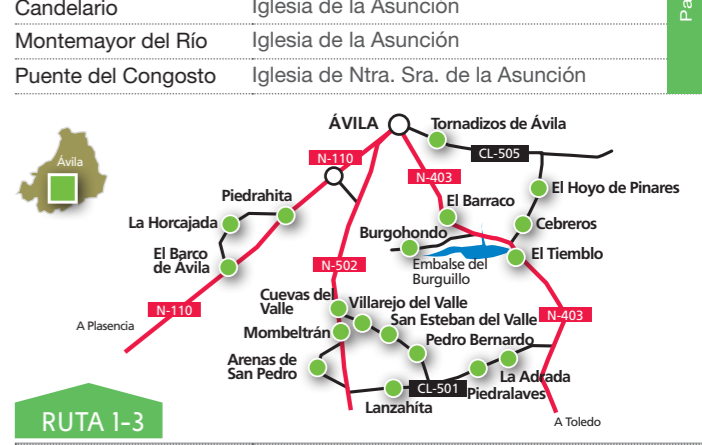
| | |
|---|---|
| Candelario | Iglesia de la Asunción |
| Montemayor del Río | Iglesia de la Asunción |
| Puente del Congosto | Iglesia de Ntra. Sra. de la Asunción |

Pa

Ávila

ÁVILA
Tornadizos de Ávila
CL-505
N-110
N-403
El Hoyo de Pinares
Piedrahita
El Barraco
Cebreros
La Horcajada
Burgohondo
El Tiemblo
El Barco de Ávila
N-502
Embalse del Burguillo
Cuevas del Valle
Villarejo del Valle
N-110
A Plasencia
San Esteban del Valle
N-403
Mombeltrán
Pedro Bernardo
Arenas de San Pedro
La Adrada
CL-501
Piedralaves
Lanzahíta
A Toledo

RUTA 1-3